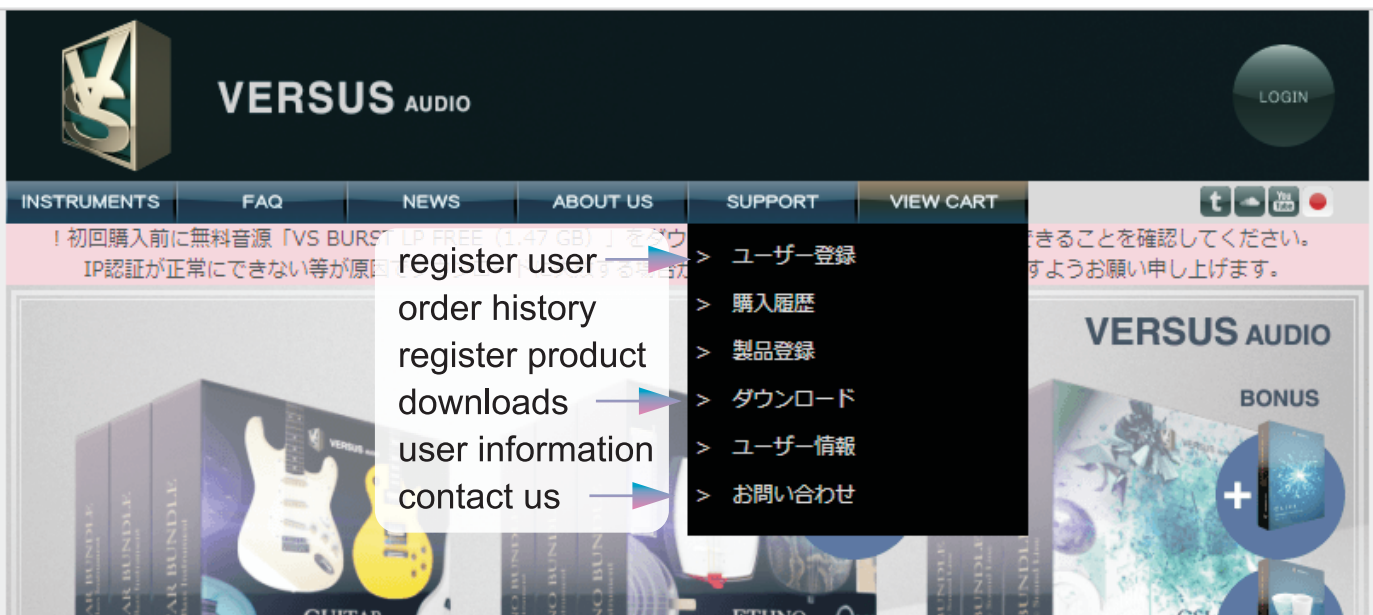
VERSUS AUDIO

LOGIN

INSTRUMENTS FAQ NEWS ABOUT US SUPPORT VIEW CART

！初回購入前に無料音源「VS BURST LP FREE（1.47 GB）」をダウ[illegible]きることを確認してください。
IP認証が正常にできない等が原因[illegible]すようお願い申し上げます。

register user
order history
register product
downloads
user information
contact us

> ユーザー登録
> 購入履歴
> 製品登録
> ダウンロード
> ユーザー情報
> お問い合わせ

VERSUS AUDIO

BONUS

GUITAR BUNDLE

ETHNO BUNDLE

VERSUS